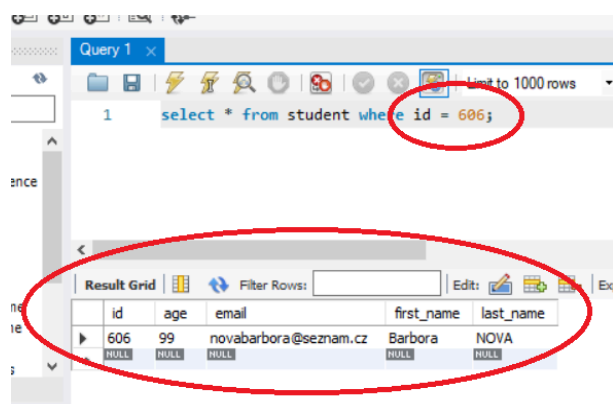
Query 1 ×

Limit to 1000 rows

1 select * from student where id = 606;

ence

Result Grid | Filter Rows: | Edit: | Ex

| id | age | email | first_name | last_name |
|---|---|---|---|---|
| 606 | 99 | novabarbora@seznam.cz | Barbora | NOVA |
| NULL | NULL | NULL | NULL | NULL |

ne
ne
s